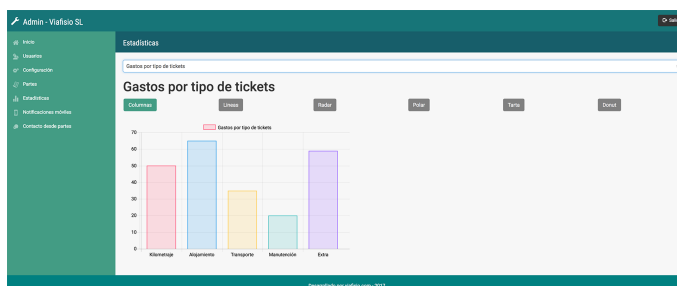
Admin - Viafisio SL

Salir

Inicio
Usuarios
Configuración
Partes
Estadísticas
Notificaciones móviles
Contacto desde partes

Estadísticas

Gastos por tipo de tickets

Gastos por tipo de tickets

Columnas
Lineas
Radar
Polar
Tarta
Donut

Gastos por tipo de tickets

70
60
50
40
30
20
10
0

Kilometraje
Alojamiento
Transporte
Manutención
Extra

Desarrollado por viafisio.com - 2017